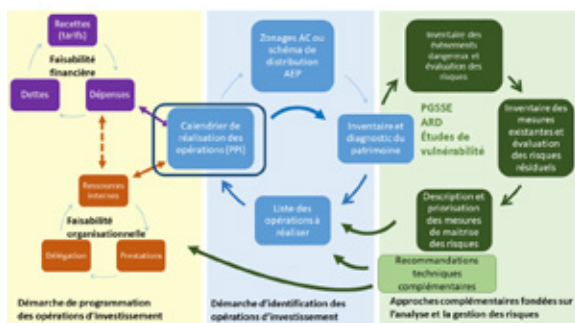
Recettes (tarifs)

Faisabilité financière

Dettes

Dépenses

Ressources internes

Faisabilité organisationnelle

Délégation

Prestations

Démarche de programmation des opérations d'investissement

Zonages AC ou schéma de distribution AEP

Calendrier de réalisation des opérations (PPI)

Inventaire et diagnostic du patrimoine

Liste des opérations à réaliser

Démarche d'identification des opérations d'investissement

Inventaire des événements dangereux et évaluation des risques

PGSSE
ARD
Études de vulnérabilité

Inventaire des mesures existantes et évaluation des risques résiduels

Description et priorisation des mesures de maîtrise des risques

Recommandations techniques complémentaires

Approches complémentaires fondées sur l'analyse et la gestion des risques